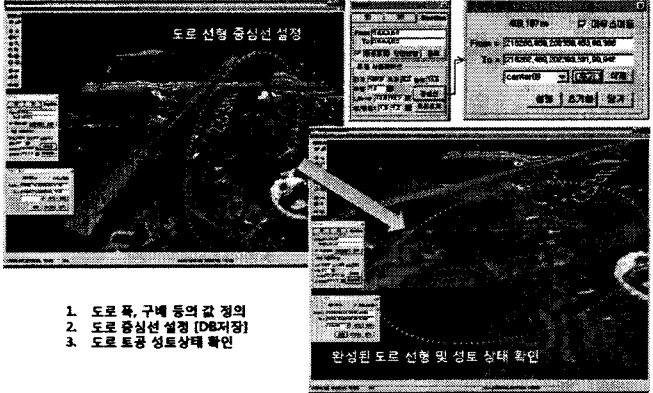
도로 선형 중심선 설정

488.197m

From = 216250.808,220758.453,60.588

To = 216250.489,220769.371,60.942

center09

생성 | 초기화 | 닫기

1. 도로 폭, 구배 등의 값 정의
2. 도로 중심선 설정 [DB저장]
3. 도로 토공 성토상태 확인

완성된 도로 선형 및 성토 상태 확인